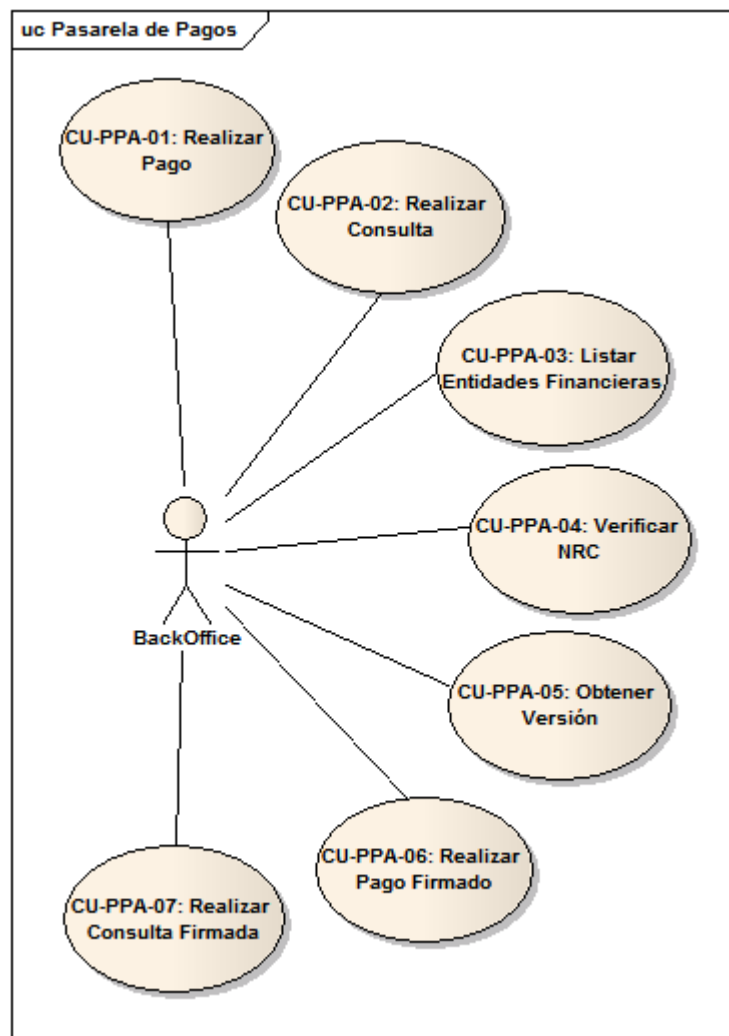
uc Pasarela de Pagos

CU-PPA-01: Realizar Pago

CU-PPA-02: Realizar Consulta

CU-PPA-03: Listar Entidades Financieras

CU-PPA-04: Verificar NRC

BackOffice

CU-PPA-05: Obtener Versión

CU-PPA-06: Realizar Pago Firmado

CU-PPA-07: Realizar Consulta Firmada